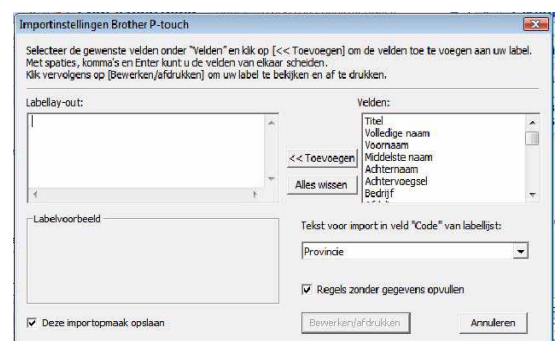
Importinstellingen Brother P-touch

Selecteer de gewenste velden onder "Velden" en klik op [<< Toevoegen] om de velden toe te voegen aan uw label. Met spaties, komma's en Enter kunt u de velden van elkaar scheiden. Klik vervolgens op [Bewerken/afdrukken] om uw label te bekijken en af te drukken.

Labellay-out:

Velden:

Titel
Volledige naam
Voornaam
Middelste naam
Achternaam
Achtervoegsel
Bedrijf
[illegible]

<< Toevoegen

Alles wissen

Labelvoorbeeld

Tekst voor import in veld "Code" van labellijst:

Provincie

Regels zonder gegevens opvullen

Deze importopmaak opslaan

Bewerken/afdrukken

Annuleren